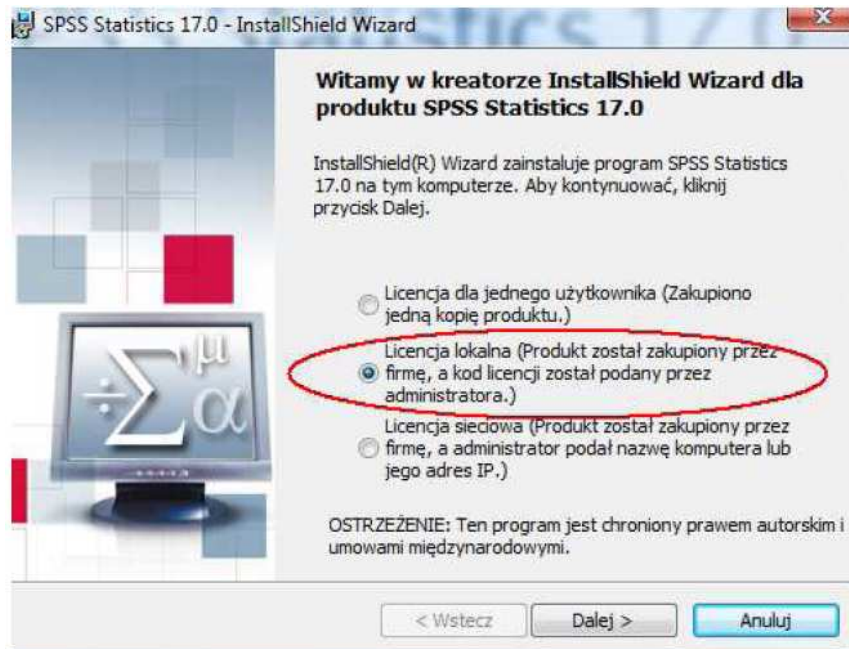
SPSS Statistics 17.0 - InstallShield Wizard

Witamy w kreatorze InstallShield Wizard dla produktu SPSS Statistics 17.0

InstallShield(R) Wizard zainstaluje program SPSS Statistics 17.0 na tym komputerze. Aby kontynuować, kliknij przycisk Dalej.

Licencja dla jednego użytkownika (Zakupiono jedną kopię produktu.)

Licencja lokalna (Produkt został zakupiony przez firmę, a kod licencji został podany przez administratora.)

Licencja sieciowa (Produkt został zakupiony przez firmę, a administrator podał nazwę komputera lub jego adres IP.)

OSTRZEŻENIE: Ten program jest chroniony prawem autorskim i umowami międzynarodowymi.

< Wstecz | Dalej > | Anuluj